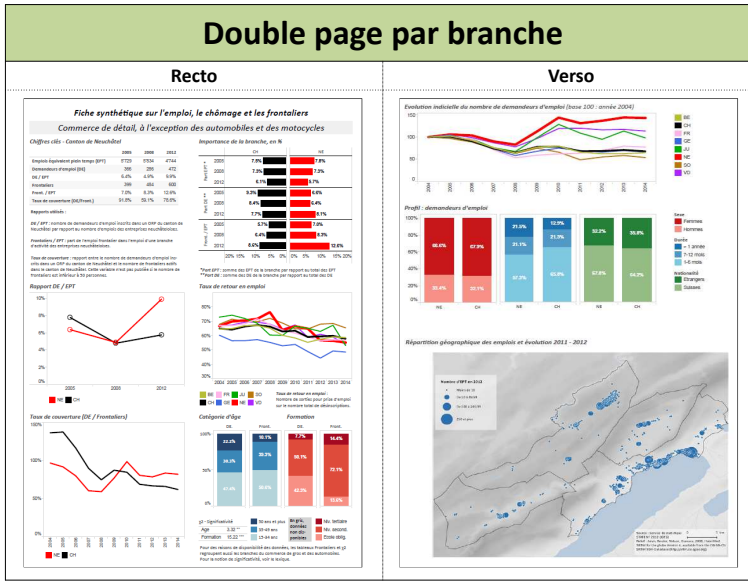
Double page par branche

Recto

Verso

Fiche synthétique sur l'emploi, le chômage et les frontaliers

Commerce de détail, à l'exception des automobiles et des motocycles

Chiffres clés - Canton de Neuchâtel

| | 2005 | 2008 | 2012 |
|---|---|---|---|
| Emplois équivalent plein temps (EPT) | 5'729 | 5'534 | 4'744 |
| Demandeurs d'emploi (DE) | 368 | 256 | 472 |
| DE / EPT | 6.4% | 4.9% | 9.9% |
| Frontaliers | 299 | 484 | 600 |
| Front. / EPT | 7.0% | 8.3% | 12.6% |
| Taux de couverture (DE/Front.) | 91.0% | 53.1% | 78.6% |

Rapports utilisés :

DE / EPT : nombre de demandeurs d'emploi inscrits dans un ORP du canton de Neuchâtel par rapport au nombre d'emplois des entreprises neuchâteloises.

Frontaliers / EPT : part de l'emploi frontalier dans l'emploi d'une branche d'activité des entreprises neuchâteloises.

Taux de couverture : rapport entre le nombre de demandeurs d'emploi inscrits dans un ORP du canton de Neuchâtel et le nombre de frontaliers actifs dans le canton de Neuchâtel. Cette valeur n'est pas publiée si le nombre de frontaliers est inférieur à 50 personnes.

Importance de la branche, en %

CH NE

2005 7.8% 7.8%
2008 7.3% 7.3%
2012 6.7% 6.7%
2005 9.3% 6.4%
2008 6.4% 6.4%
2012 7.7% 8.1%
2005 5.7% 7.0%
2008 6.4% 8.3%
2012 8.6% 12.6%

Part EPT * Part DE Front. **

20% 15% 10% 5% 0% 5% 10% 15% 20%

*Part EPT : comme des EPT de la branche par rapport au total des EPT
**Part DE : comme des DE de la branche par rapport au total des DE

Rapport DE / EPT

10% 8% 6% 4% 2% 0%
2005 2008 2012
NE CH

Taux de retour en emploi

2004 2005 2006 2007 2008 2009 2010 2011 2012 2013 2014
BE FR JU SO CH GE NE VD

Taux de retour en emploi : Nombre de sorties pour prise d'emploi sur le nombre total de désinscriptions.

Taux de couverture (DE / Frontaliers)

100% 50% 0%
2004 2005 2006 2007 2008 2009 2010 2011 2012 2013 2014
NE CH

Catégorie d'âge

DE Front.
22.3% 18.7%
39.8% 39.2%
43.4% 39.0%

Formation

DE Front.
7.7% 14.4%
50.1% 73.1%
42.3% 12.6%

χ2 - Significativité
Age 3.32 ***
Formation 15.33 ***

50 ans et plus
35-49 ans
15-34 ans

En gris, données non disponibles

Niv. tertiaire
Niv. secondaire
École oblig.

Pour des raisons de disponibilité des données, les tableaux Frontaliers et χ2 regroupent aussi les branches du commerce de gros et des automobiles. Pour la notion de significativité, voir le lexique.

Evolution indicielle du nombre de demandeurs d'emploi (base 100 : année 2004)

150 100 50 0
2004 2005 2006 2007 2008 2009 2010 2011 2012 2013 2014
BE CH FR GE JU NE SO VD

Profil : demandeurs d'emploi

68.6% 67.9% 21.5% 12.9% 32.2% 35.8%
33.4% 32.1% 21.1% 21.3% 57.8% 64.2%
57.3% 65.8%
NE CH NE CH NE CH

Sexe
Femmes
Hommes
Durée
> 1 année
7-12 mois
1-6 mois
Nationalité
Etrangers
Suisses

Répartition géographique des emplois et évolution 2011 - 2012

Nombre d'EPT en 2012

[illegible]